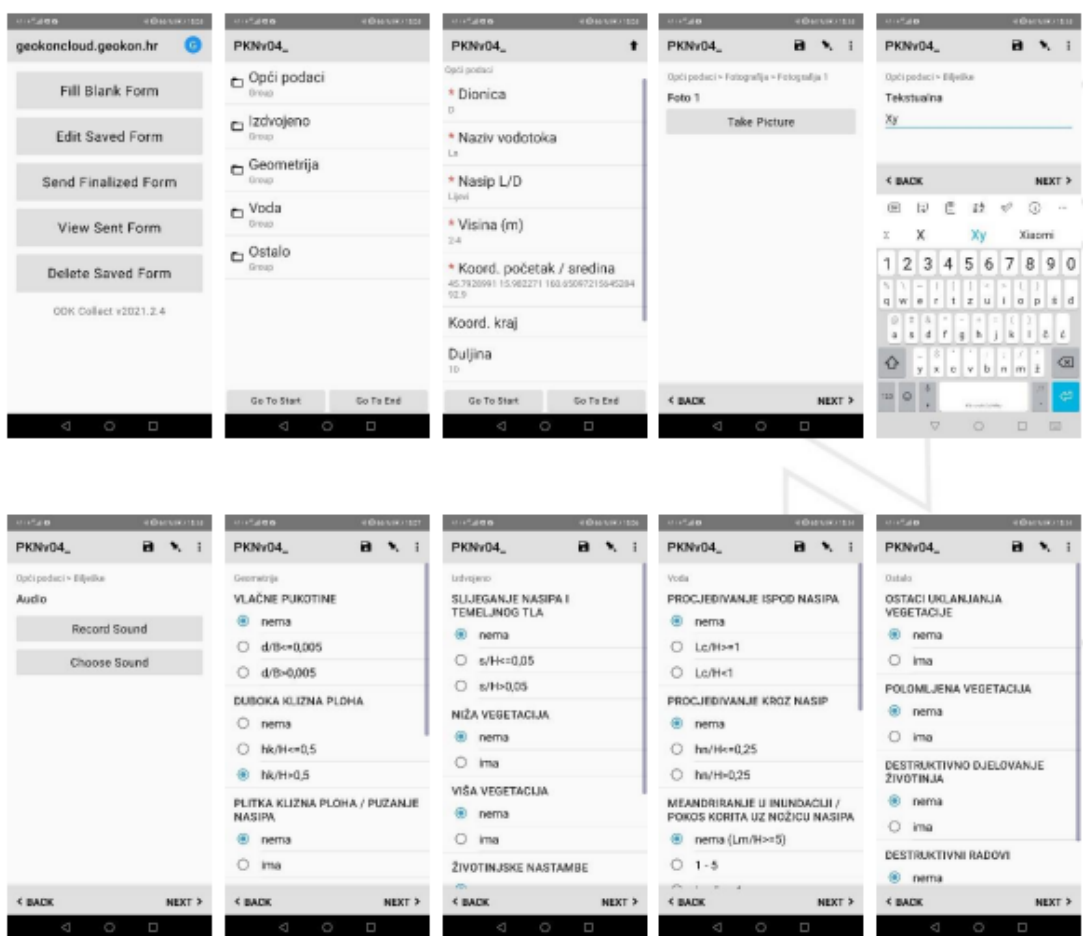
geokoncloud.geokon.hr

Fill Blank Form

Edit Saved Form

Send Finalized Form

View Sent Form

Delete Saved Form

ODK Collect v2021.2.4

PKNv04_

Opći podaci
Group

Izdvojeno
Group

Geometrija
Group

Voda
Group

Ostalo
Group

Go To Start Go To End

PKNv04_

Opći podaci

* Dionica
D

* Naziv vodotoka
Lx

* Nasip L/D
Lijevi

* Visina (m)
2-4

* Koord. početak / sredina
45.7928991 15.982271 160.65097215645284 92.9

Koord. kraj

Duljina
10

Go To Start Go To End

PKNv04_

Opći podaci > Fotografija > Fotografija 1

Foto 1

Take Picture

< BACK NEXT >

PKNv04_

Opći podaci > Bilješke

Tekstualna

Xy

< BACK NEXT >

x X Xy Xiaomi

1 2 3 4 5 6 7 8 9 0

q w e r t z u i o p š đ

a s d f g h j k l č ć

y x c v b n m ž

PKNv04_

Opći podaci > Bilješke

Audio

Record Sound

Choose Sound

< BACK NEXT >

PKNv04_

Geometrija

VLAČNE PUKOTINE

nema

d/B<=0,005

d/B>0,005

DUBOKA KLIZNA PLOHA

nema

hk/H<=0,5

hk/H>0,5

PLITKA KLIZNA PLOHA / PUZANJE NASIPA

nema

ima

< BACK NEXT >

PKNv04_

Izdvojeno

SLIJEGANJE NASIPA I TEMELJNOG TLA

nema

s/H<=0,05

s/H>0,05

NIŽA VEGETACIJA

nema

ima

VIŠA VEGETACIJA

nema

ima

ŽIVOTINJSKE NASTAMBE

< BACK NEXT >

PKNv04_

Voda

PROCJEĐIVANJE ISPOD NASIPA

nema

Lc/H>=1

Lc/H<1

PROCJEĐIVANJE KROZ NASIP

nema

hn/H<=0,25

hn/H>0,25

MEANDRIRANJE U INUNDACIJI / POKOS KORITA UZ NOŽICU NASIPA

nema (Lm/H>=5)

1 - 5

< BACK NEXT >

PKNv04_

Ostalo

OSTACI UKLANJANJA VEGETACIJE

nema

ima

POLOMLJENA VEGETACIJA

nema

ima

DESTRUKTIVNO DJELOVANJE ŽIVOTINJA

nema

ima

DESTRUKTIVNI RADOVI

nema

< BACK NEXT >